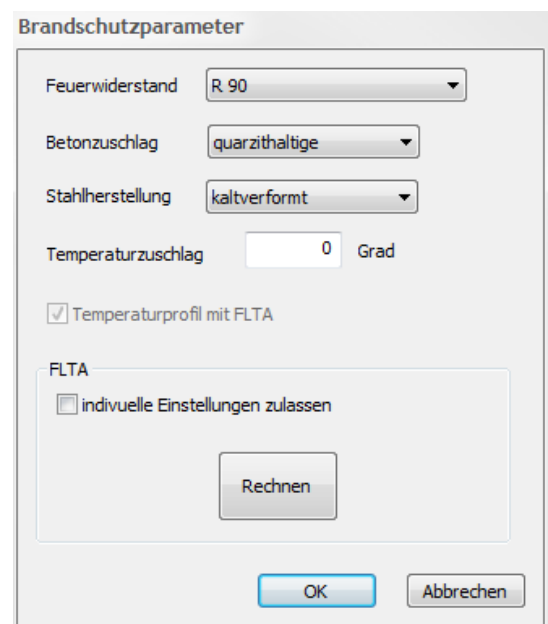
Brandschutzparameter

Feuerwiderstand R 90

Betonzuschlag quarzithaltige

Stahlherstellung kaltverformt

Temperaturzuschlag 0 Grad

Temperaturprofil mit FLTA

FLTA

indivuelle Einstellungen zulassen

Rechnen

OK Abbrechen